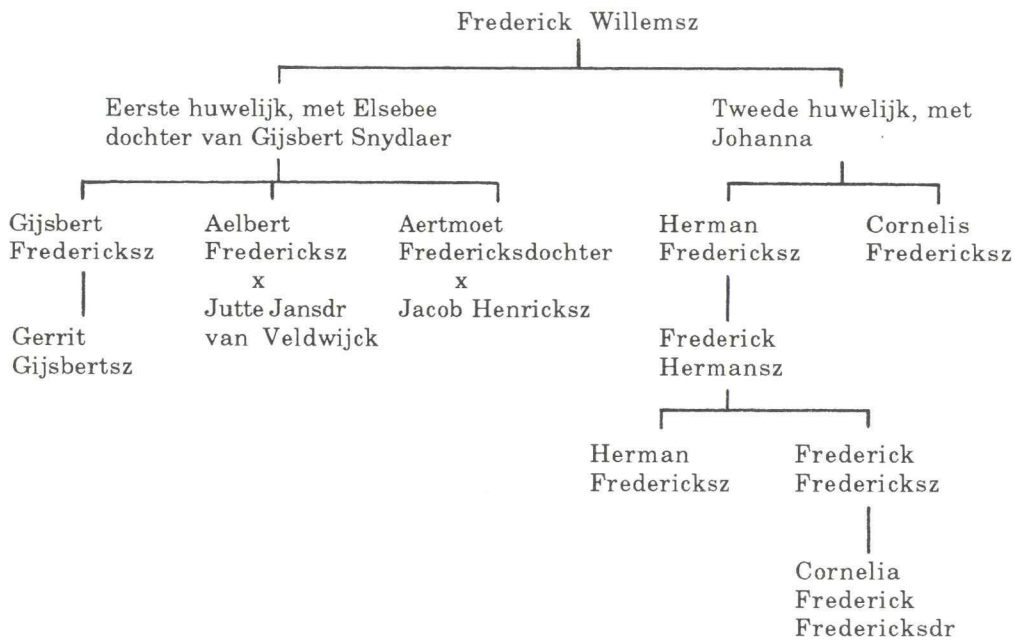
Frederick Willemsz

Eerste huwelijk, met Elsebee dochter van Gijsbert Snydlaer

Tweede huwelijk, met Johanna

Gijsbert Fredericksz

Gerrit Gijsbertsz

Aelbert Fredericksz
x
Jutte Jansdr van Veldwijck

Aertmoet Fredericksdochter
x
Jacob Henricksz

Herman Fredericksz

Frederick Hermansz

Herman Fredericksz

Frederick Fredericksz

Cornelia Frederick Fredericksdr

Cornelis Fredericksz